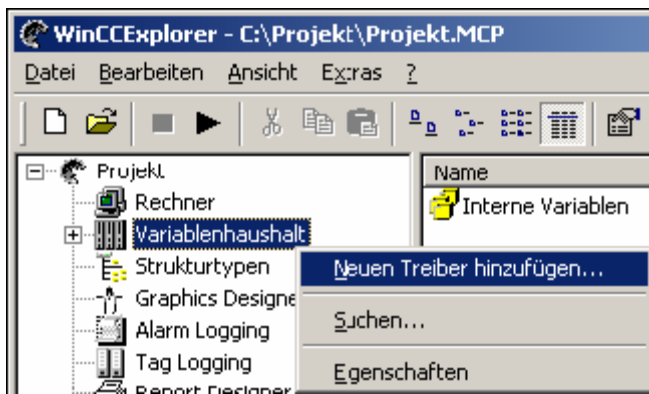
WinCCExplorer - C:\Projekt\Projekt.MCP

Datei Bearbeiten Ansicht Extras ?

Projekt
Rechner
Variablenhaushalt
Strukturtypen
Graphics Designe
Alarm Logging
Tag Logging
Report Designer

Name
Interne Variablen

Neuen Treiber hinzufügen...
Suchen...
Egenschaften